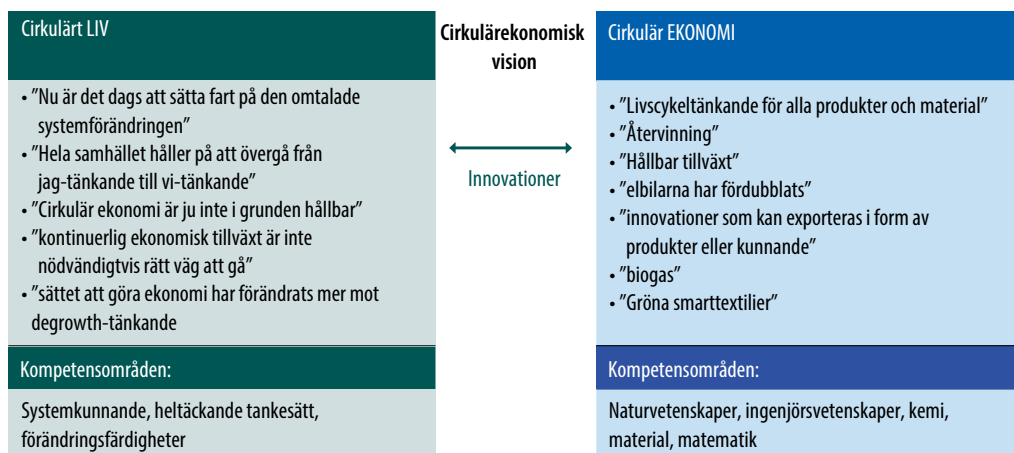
Cirkulärt LIV

• ”Nu är det dags att sätta fart på den omtalade systemförändringen”
• ”Hela samhället håller på att övergå från jag-tänkande till vi-tänkande”
• ”Cirkulär ekonomi är ju inte i grunden hållbar”
• ”kontinuerlig ekonomisk tillväxt är inte nödvändigtvis rätt väg att gå”
• ”sättet att göra ekonomi har förändrats mer mot degrowth-tänkande

Kompetensområden:

Systemkunnande, heltäckande tankesätt, förändringsfärdigheter

Cirkulärekonomisk vision

Innovationer

Cirkulär EKONOMI

• ”Livscykeltänkande för alla produkter och material”
• ”Återvinning”
• ”Hållbar tillväxt”
• ”elbilarna har fördubblats”
• ”innovationer som kan exporteras i form av produkter eller kunnande”
• ”biogas”
• ”Gröna smarttextilier”

Kompetensområden:

Naturvetenskaper, ingenjörsvetenskaper, kemi, material, matematik